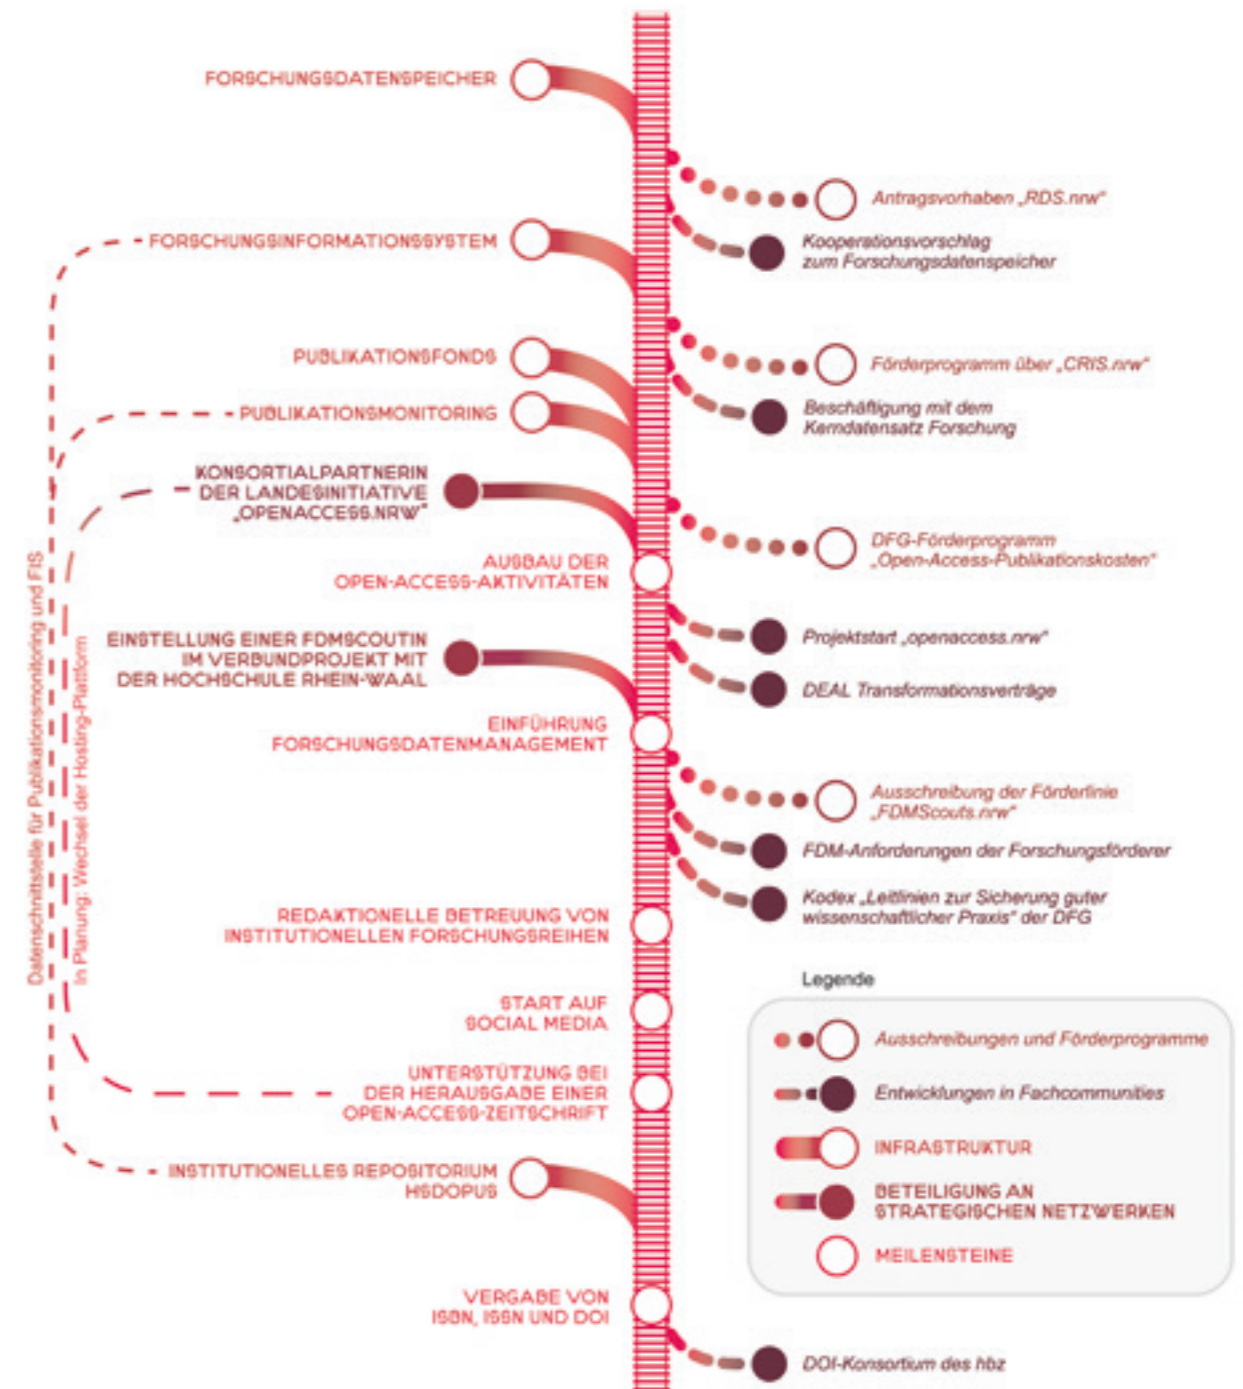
FORSCHUNGSDATENSPEICHER

Antragsvorhaben „RDS.nrw“

Kooperationsvorschlag zum Forschungsdatenspeicher

FORSCHUNGSINFORMATIONSSYSTEM

Förderprogramm über „CRIS.nrw“

PUBLIKATIONSFONDS

PUBLIKATIONSMONITORING

Beschäftigung mit dem Kerndatensatz Forschung

KONSORTIALPARTNERIN DER LANDESINITIATIVE „OPENACCESS.NRW“

DFG-Förderprogramm „Open-Access-Publikationskosten“

AUSBAU DER OPEN-ACCESS-AKTIVITÄTEN

Projektstart „openaccess.nrw“

EINSTELLUNG EINER FDMSCOUTIN IM VERBUNDPROJEKT MIT DER HOCHSCHULE RHEIN-WAAL

DEAL Transformationsverträge

EINFÜHRUNG FORSCHUNGSDATENMANAGEMENT

Ausschreibung der Förderlinie „FDMScouts.nrw“

FDM-Anforderungen der Forschungsförderer

Kodex „Leitlinien zur Sicherung guter wissenschaftlicher Praxis“ der DFG

Datenschnittstelle für Publikationsmonitoring und FIS

In Planung: Wechsel der Hosting-Plattform

REDAKTIONELLE BETREUUNG VON INSTITUTIONELLEN FORSCHUNGSREIHEN

START AUF SOCIAL MEDIA

UNTERSTÜTZUNG BEI DER HERAUSGABE EINER OPEN-ACCESS-ZEITSCHRIFT

INSTITUTIONELLES REPOSITORIUM HSDOPUS

VERGABE VON ISBN, ISSN UND DOI

DOI-Konsortium des hbz

Legende

Ausschreibungen und Förderprogramme

Entwicklungen in Fachcommunities

INFRASTRUKTUR

BETEILIGUNG AN STRATEGISCHEN NETZWERKEN

MEILENSTEINE